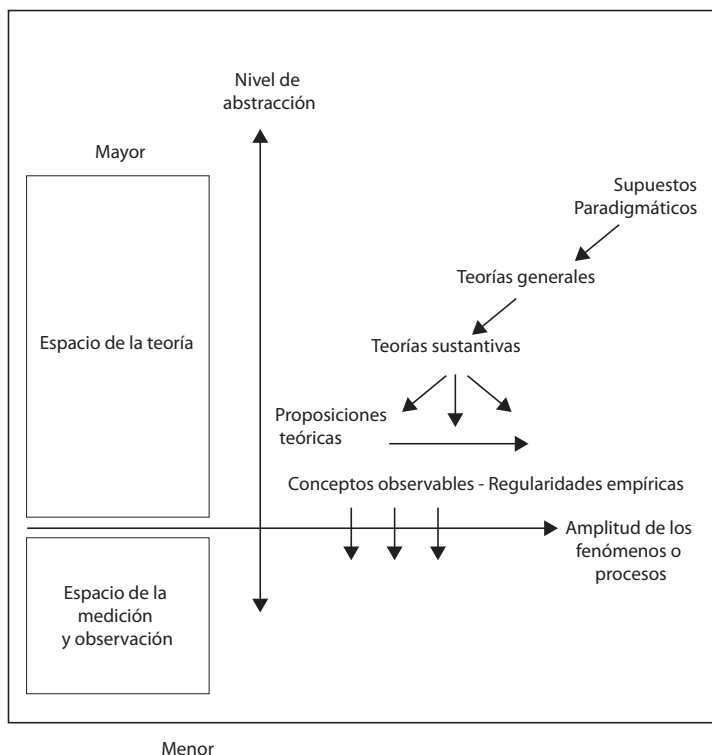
Nivel de abstracción

Mayor

Espacio de la teoría

Espacio de la medición y observación

Supuestos Paradigmáticos

Teorías generales

Teorías sustantivas

Proposiciones teóricas

Conceptos observables - Regularidades empíricas

Amplitud de los fenómenos o procesos

Menor